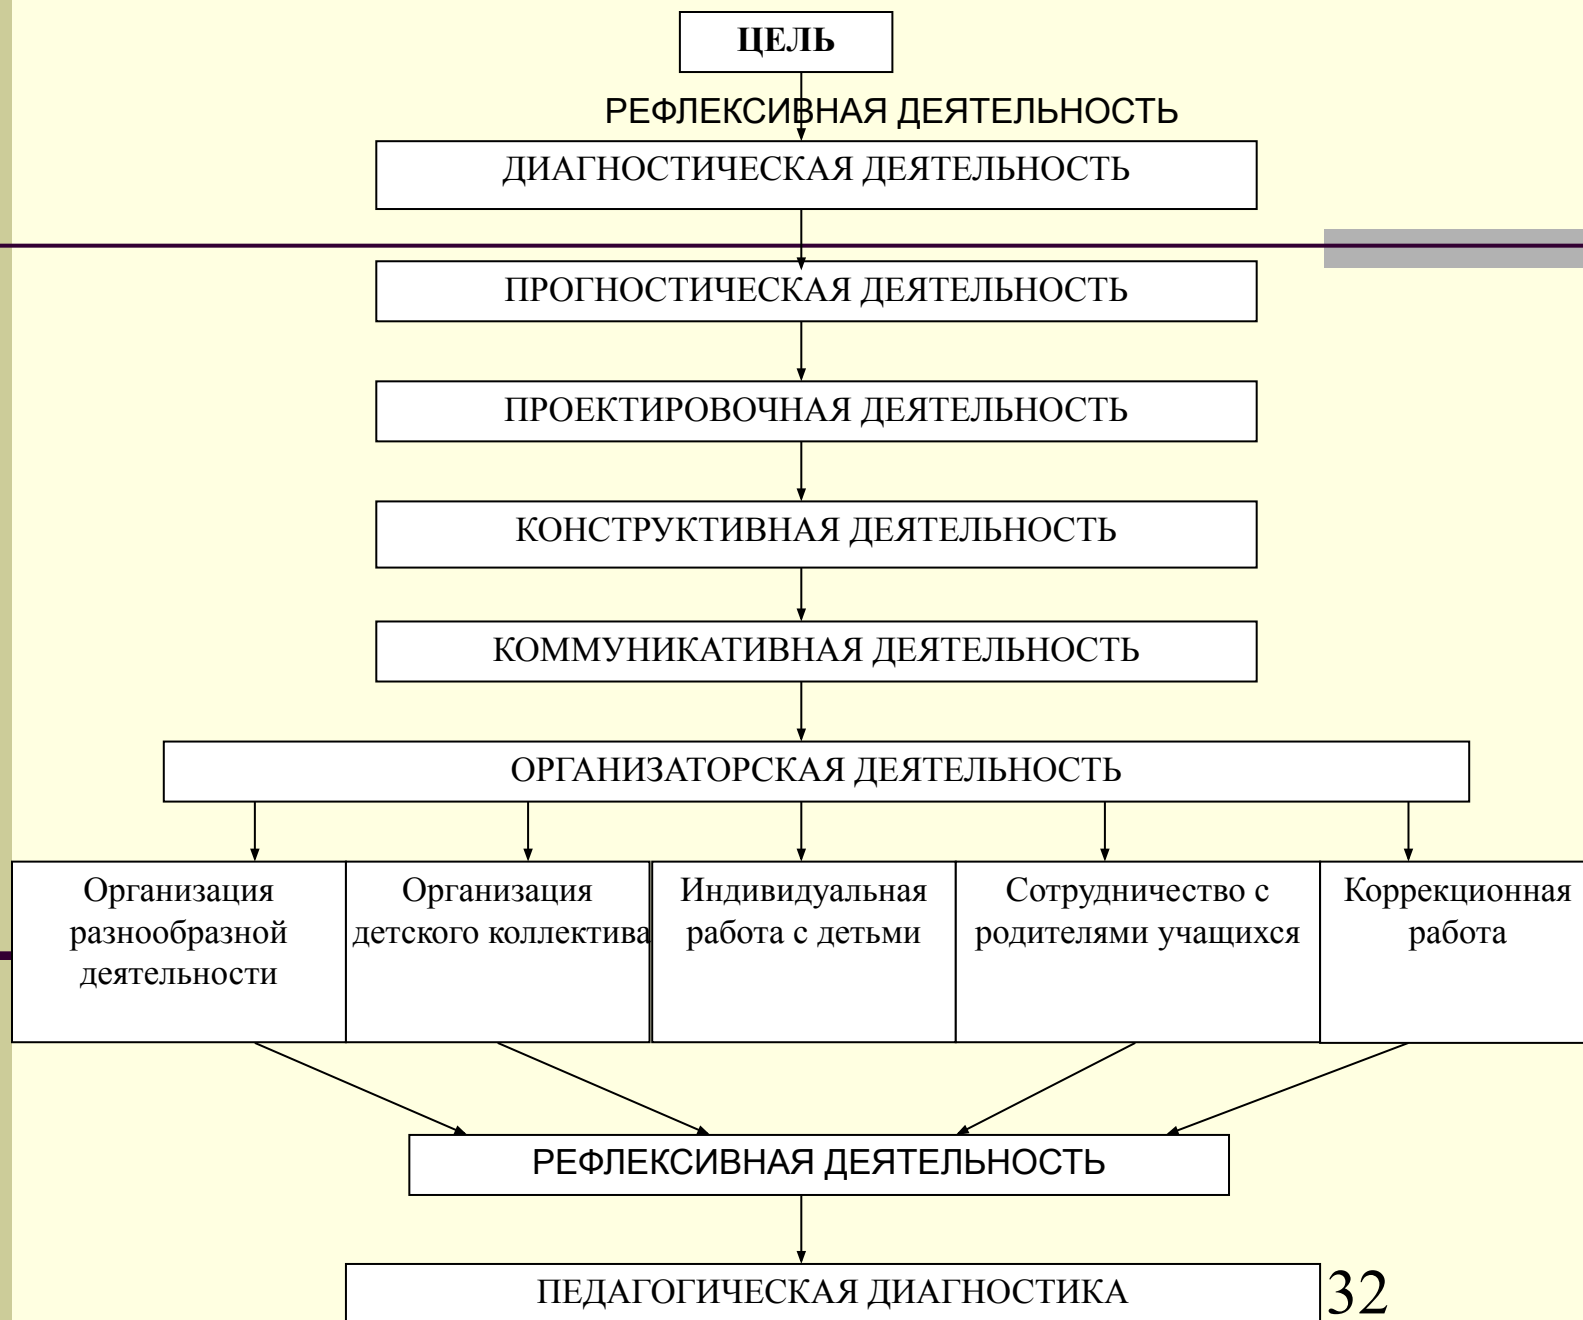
ЦЕЛЬ

РЕФЛЕКСИВНАЯ ДЕЯТЕЛЬНОСТЬ

ДИАГНОСТИЧЕСКАЯ ДЕЯТЕЛЬНОСТЬ

ПРОГНОСТИЧЕСКАЯ ДЕЯТЕЛЬНОСТЬ

ПРОЕКТИРОВОЧНАЯ ДЕЯТЕЛЬНОСТЬ

КОНСТРУКТИВНАЯ ДЕЯТЕЛЬНОСТЬ

КОММУНИКАТИВНАЯ ДЕЯТЕЛЬНОСТЬ

ОРГАНИЗАТОРСКАЯ ДЕЯТЕЛЬНОСТЬ

Организация разнообразной деятельности

Организация детского коллектива

Индивидуальная работа с детьми

Сотрудничество с родителями учащихся

Коррекционная работа

РЕФЛЕКСИВНАЯ ДЕЯТЕЛЬНОСТЬ

ПЕДАГОГИЧЕСКАЯ ДИАГНОСТИКА

32